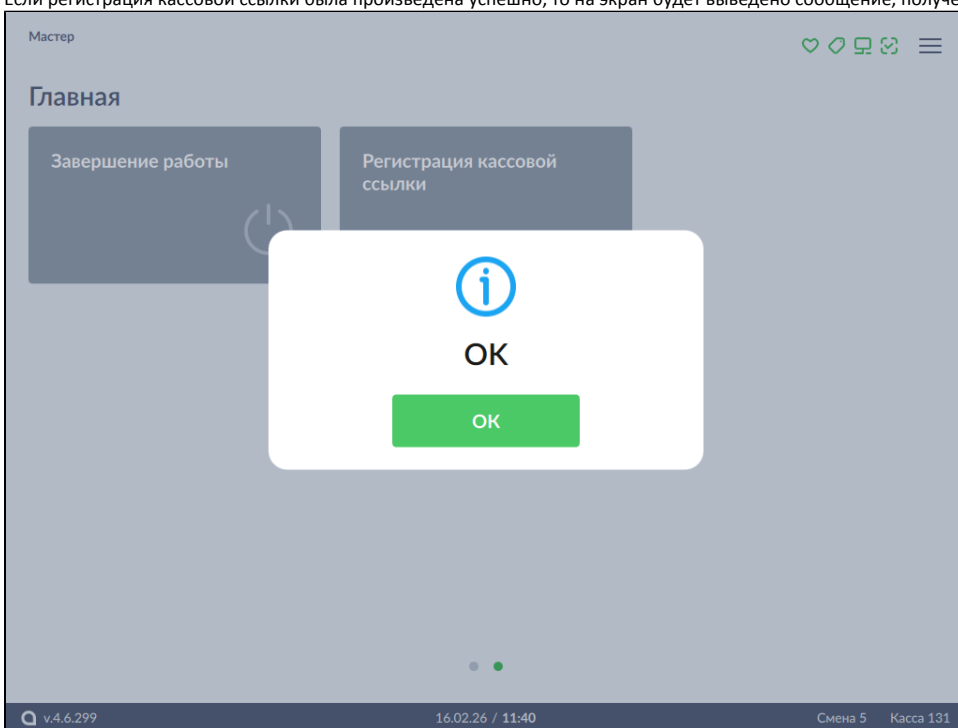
Если регистрация кассовой ссылки была произведена успешно, то на экран будет выведено сообщение, получе

Мастер

Главная

Завершение работы

Регистрация кассовой ссылки

OK

OK

v.4.6.299

16.02.26 / 11:40

Смена 5 Касса 131